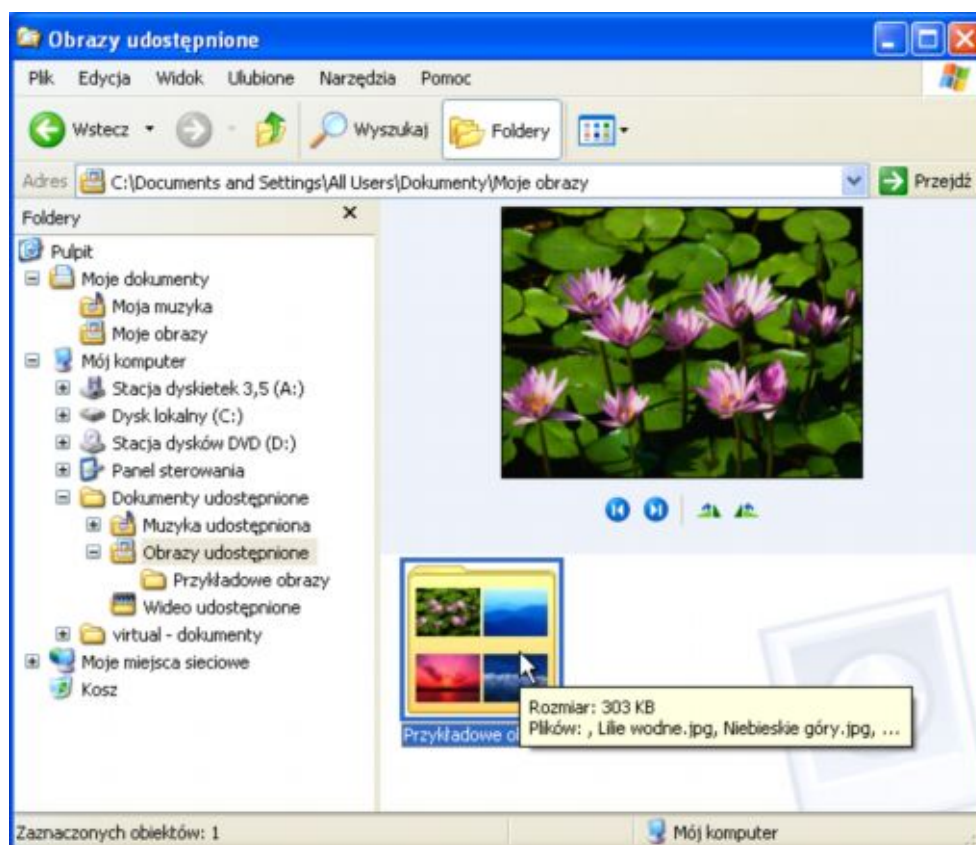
Obrazy udostępnione

Plik Edycja Widok Ulubione Narzędzia Pomoc

Wstecz Wyszukaj Foldery

Adres C:\Documents and Settings\All Users\Dokumenty\Moje obrazy Przejdź

Foldery ×

Pulpit
Moje dokumenty
Moja muzyka
Moje obrazy
Mój komputer
Stacja dyskietek 3,5 (A:)
Dysk lokalny (C:)
Stacja dysków DVD (D:)
Panel sterowania
Dokumenty udostępnione
Muzyka udostępniona
Obrazy udostępnione
Przykładowe obrazy
Wideo udostępnione
virtual - dokumenty
Moje miejsca sieciowe
Kosz

Przykładowe o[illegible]

Rozmiar: 303 KB
Plików: , Lilie wodne.jpg, Niebieskie góry.jpg, ...

Zaznaczonych obiektów: 1

Mój komputer